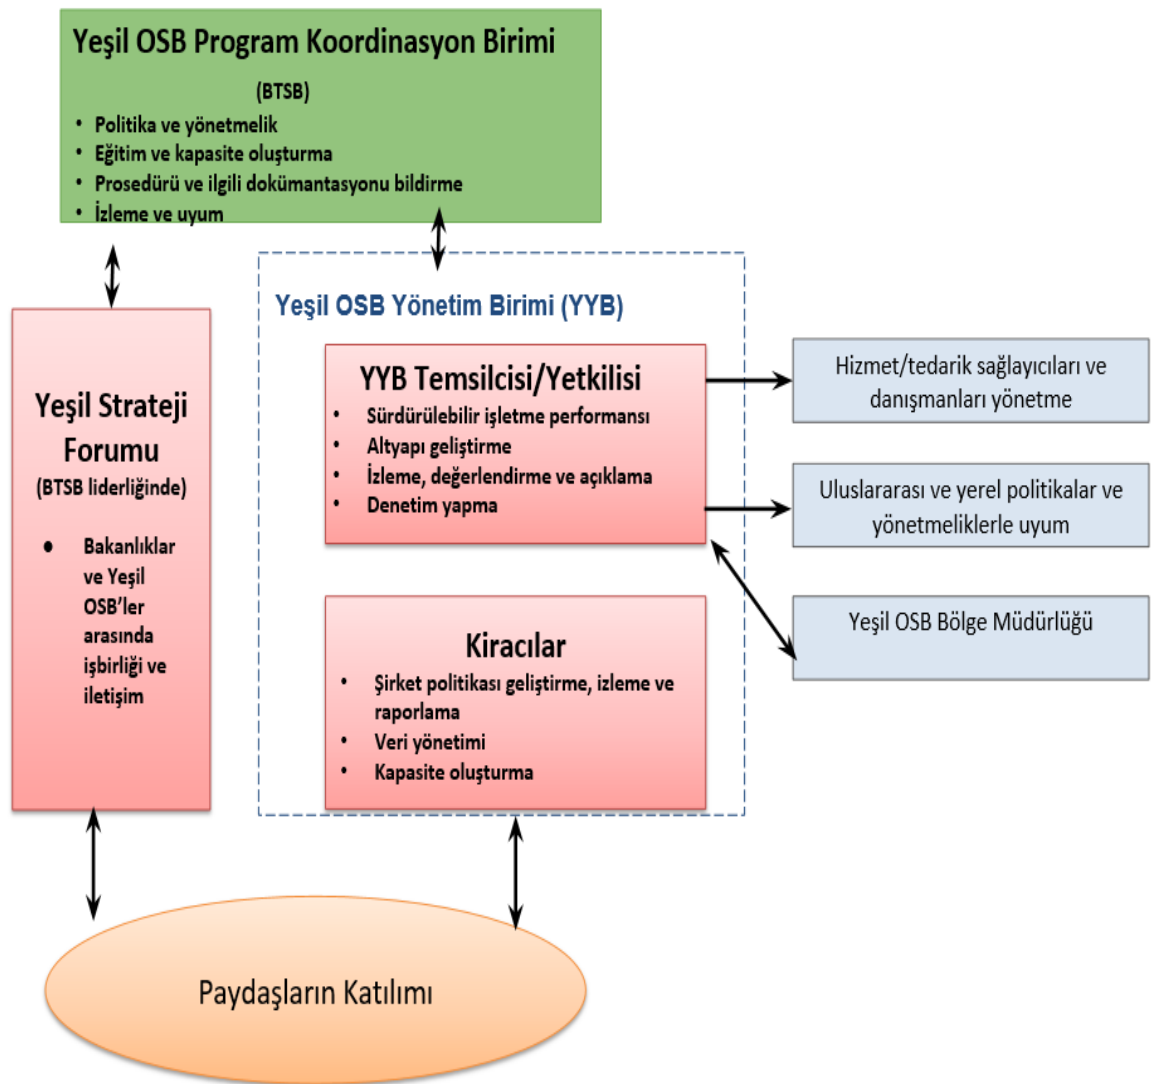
Yeşil OSB Program Koordinasyon Birimi

(BTSB)

• Politika ve yönetmelik
• Eğitim ve kapasite oluşturma
• Prosedürü ve ilgili dokümantasyonu bildirme
• İzleme ve uyum

Yeşil Strateji Forumu

(BTSB liderliğinde)

• Bakanlıklar ve Yeşil OSB'ler arasında işbirliği ve iletişim

Yeşil OSB Yönetim Birimi (YYB)

YYB Temsilcisi/Yetkilisi

• Sürdürülebilir işletme performansı
• Altyapı geliştirme
• İzleme, değerlendirme ve açıklama
• Denetim yapma

Kiracılar

• Şirket politikası geliştirme, izleme ve raporlama
• Veri yönetimi
• Kapasite oluşturma

Hizmet/tedarik sağlayıcıları ve danışmanları yönetme

Uluslararası ve yerel politikalar ve yönetmeliklerle uyum

Yeşil OSB Bölge Müdürlüğü

Paydaşların Katılımı